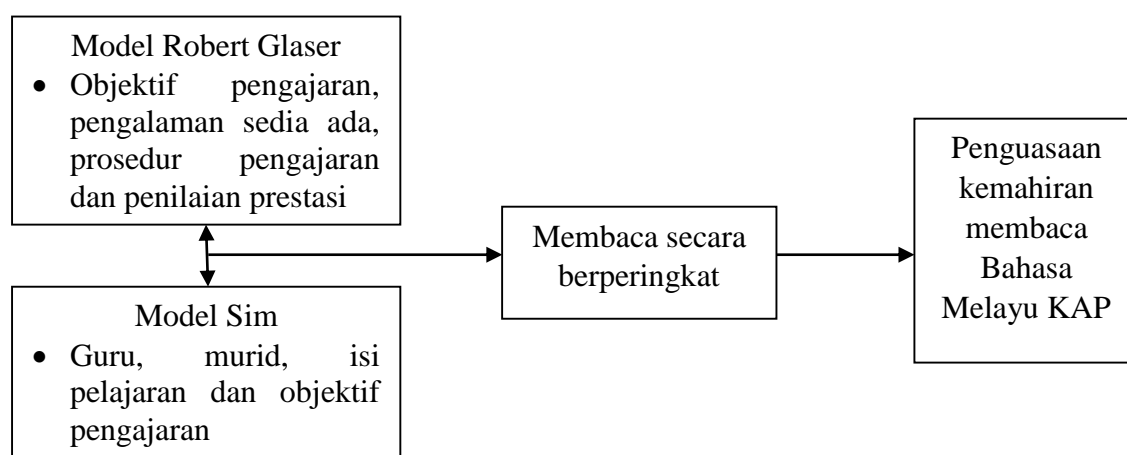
Model Robert Glaser
• Objektif pengajaran, pengalaman sedia ada, prosedur pengajaran dan penilaian prestasi

Model Sim
• Guru, murid, isi pelajaran dan objektif pengajaran

Membaca secara berperingkat

Penguasaan kemahiran membaca Bahasa Melayu KAP